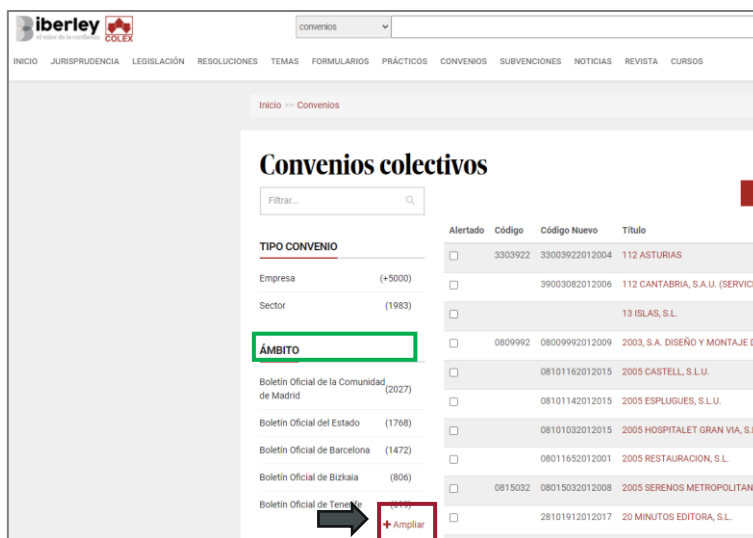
iberley
el valor de la confianza
COLEX

convenios

INICIO JURISPRUDENCIA LEGISLACIÓN RESOLUCIONES TEMAS FORMULARIOS PRÁCTICOS CONVENIOS SUBVENCIONES NOTICIAS REVISTA CURSOS

Inicio >> Convenios

Convenios colectivos

Filtrar...

TIPO CONVENIO

Empresa (+5000)

Sector (1983)

ÁMBITO

Boletín Oficial de la Comunidad de Madrid (2027)

Boletín Oficial del Estado (1768)

Boletín Oficial de Barcelona (1472)

Boletín Oficial de Bizkaia (806)

Boletín Oficial de Tenerife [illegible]

+ Ampliar

| Alertado | Código | Código Nuevo | Título |
|---|---|---|---|
| | 3303922 | 33003922012004 | 112 ASTURIAS |
| | | 39003082012006 | 112 CANTABRIA, S.A.U. (SERVIC |
| | | | 13 ISLAS, S.L. |
| | 0809992 | 08009992012009 | 2003, S.A. DISEÑO Y MONTAJE D |
| | | 08101162012015 | 2005 CASTELL, S.L.U. |
| | | 08101142012015 | 2005 ESPLUGUES, S.L.U. |
| | | 08101032012015 | 2005 HOSPITALET GRAN VIA, S. |
| | | 08011652012001 | 2005 RESTAURACION, S.L. |
| | 0815032 | 08015032012008 | 2005 SERENOS METROPOLITAN |
| | | 28101912012017 | 20 MINUTOS EDITORA, S.L. |